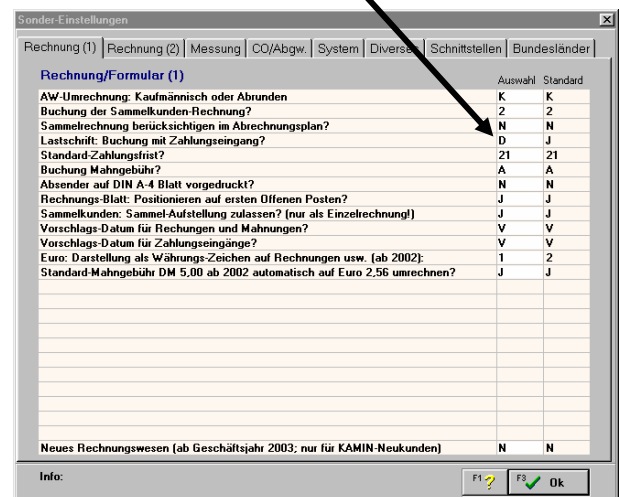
Sonder-Einstellungen

Rechnung (1) | Rechnung (2) | Messung | CO/Abgw. | System | Diverses | Schnittstellen | Bundesländer

Rechnung/Formular (1)

| | Auswahl | Standard |
|---|---|---|
| AW-Umrechnung: Kaufmännisch oder Abrunden | K | K |
| Buchung der Sammelkunden-Rechnung? | 2 | 2 |
| Sammelrechnung berücksichtigen im Abrechnungsplan? | N | N |
| Lastschrift: Buchung mit Zahlungseingang? | D | J |
| Standard-Zahlungsfrist? | 21 | 21 |
| Buchung Mahngebühr? | A | A |
| Absender auf DIN A-4 Blatt vorgedruckt? | N | N |
| Rechnungs-Blatt: Positionieren auf ersten Offenen Posten? | J | J |
| Sammelkunden: Sammel-Aufstellung zulassen? (nur als Einzelrechnung!) | J | J |
| Vorschlags-Datum für Rechnungen und Mahnungen? | V | V |
| Vorschlags-Datum für Zahlungseingänge? | V | V |
| Euro: Darstellung als Währungs-Zeichen auf Rechnungen usw. (ab 2002): | 1 | 2 |
| Standard-Mahngebühr DM 5,00 ab 2002 automatisch auf Euro 2,56 umrechnen? | J | J |
| Neues Rechnungswesen (ab Geschäftsjahr 2003; nur für KAMIN-Neukunden) | N | N |

Info:

F1 ?  F3 Ok